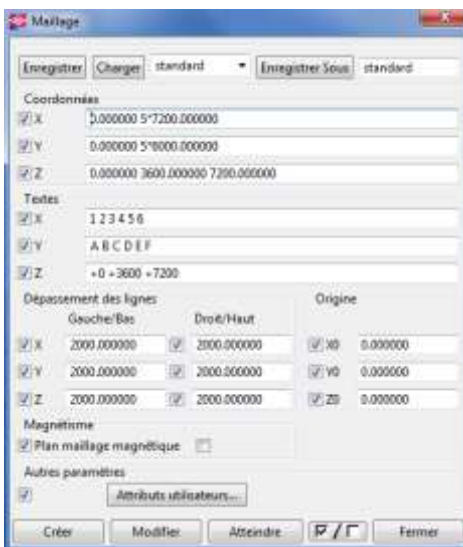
Maillage

Enregistrer Charger standard Enregistrer Sous standard

Coordonnées

X 0.000000 5*7200.000000

Y 0.000000 5*6000.000000

Z 0.000000 3600.000000 7200.000000

Textes

X 1 2 3 4 5 6

Y A B C D E F

Z +0 +3600 +7200

Dépassement des lignes

Gauche/Bas

Droit/Haut

Origine

X 2000.000000 2000.000000 X0 0.000000

Y 2000.000000 2000.000000 Y0 0.000000

Z 2000.000000 2000.000000 Z0 0.000000

Magnétisme

Plan maillage magnétique

Autres paramètres

Attributs utilisateurs...

Créer Modifier Atteindre Fermer